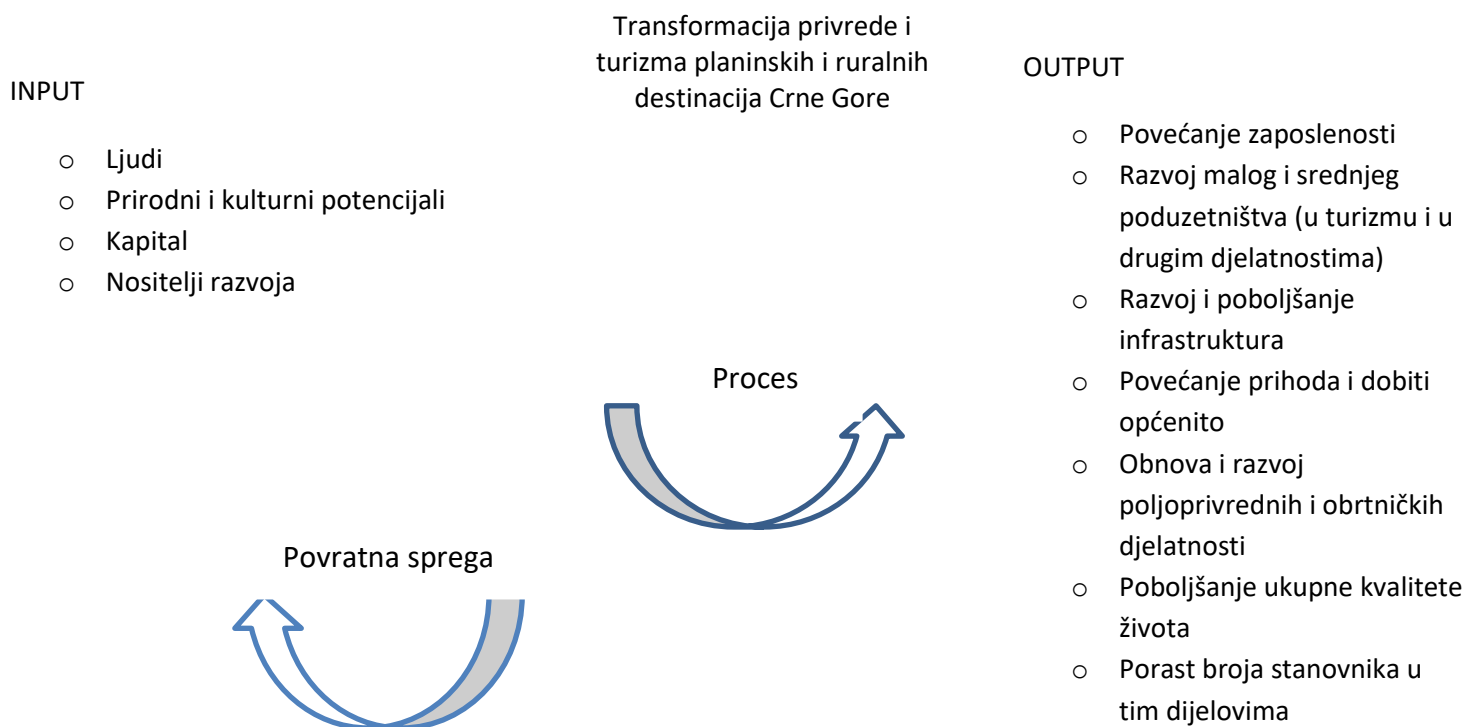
Transformacija privrede i turizma planinskih i ruralnih destinacija Crne Gore

INPUT

o Ljudi
o Prirodni i kulturni potencijali
o Kapital
o Nositelji razvoja

OUTPUT

o Povećanje zaposlenosti
o Razvoj malog i srednjeg poduzetništva (u turizmu i u drugim djelatnostima)
o Razvoj i poboljšanje infrastruktura
o Povećanje prihoda i dobiti općenito
o Obnova i razvoj poljoprivrednih i obrtničkih djelatnosti
o Poboljšanje ukupne kvalitete života
o Porast broja stanovnika u tim dijelovima

Proces

Povratna sprega